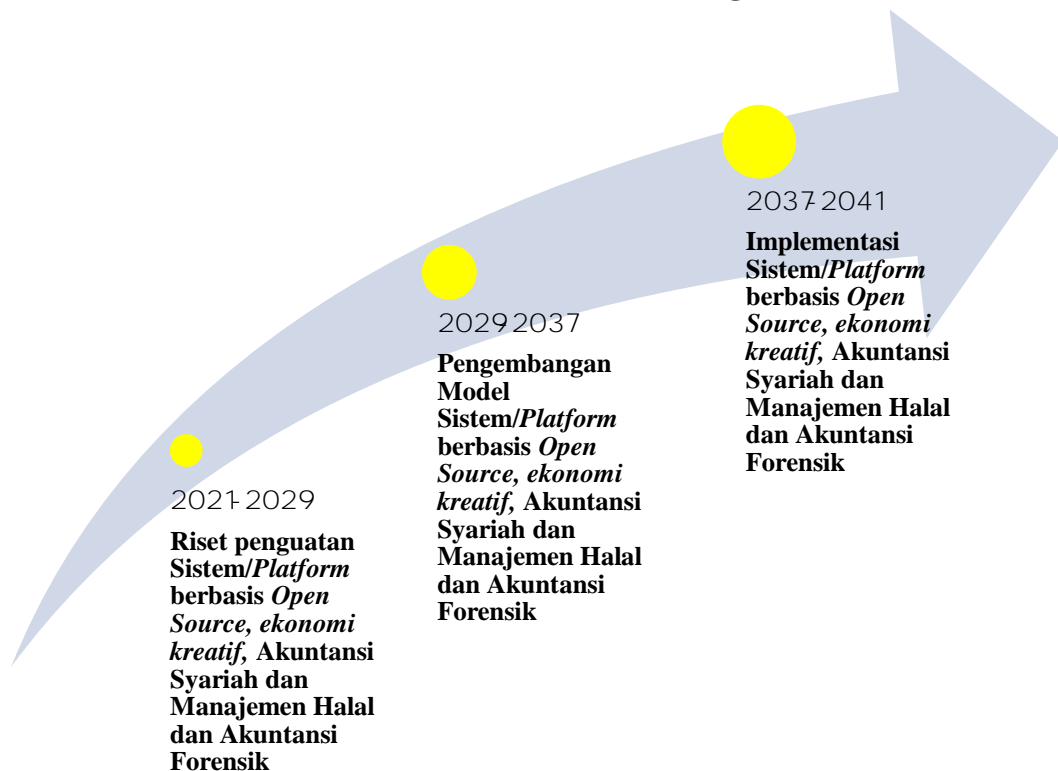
2021-2029

Riset penguatan Sistem/*Platform* berbasis *Open Source, ekonomi kreatif,* Akuntansi Syariah dan Manajemen Halal dan Akuntansi Forensik

2029-2037

Pengembangan Model Sistem/*Platform* berbasis *Open Source, ekonomi kreatif,* Akuntansi Syariah dan Manajemen Halal dan Akuntansi Forensik

2037-2041

Implementasi Sistem/*Platform* berbasis *Open Source, ekonomi kreatif,* Akuntansi Syariah dan Manajemen Halal dan Akuntansi Forensik